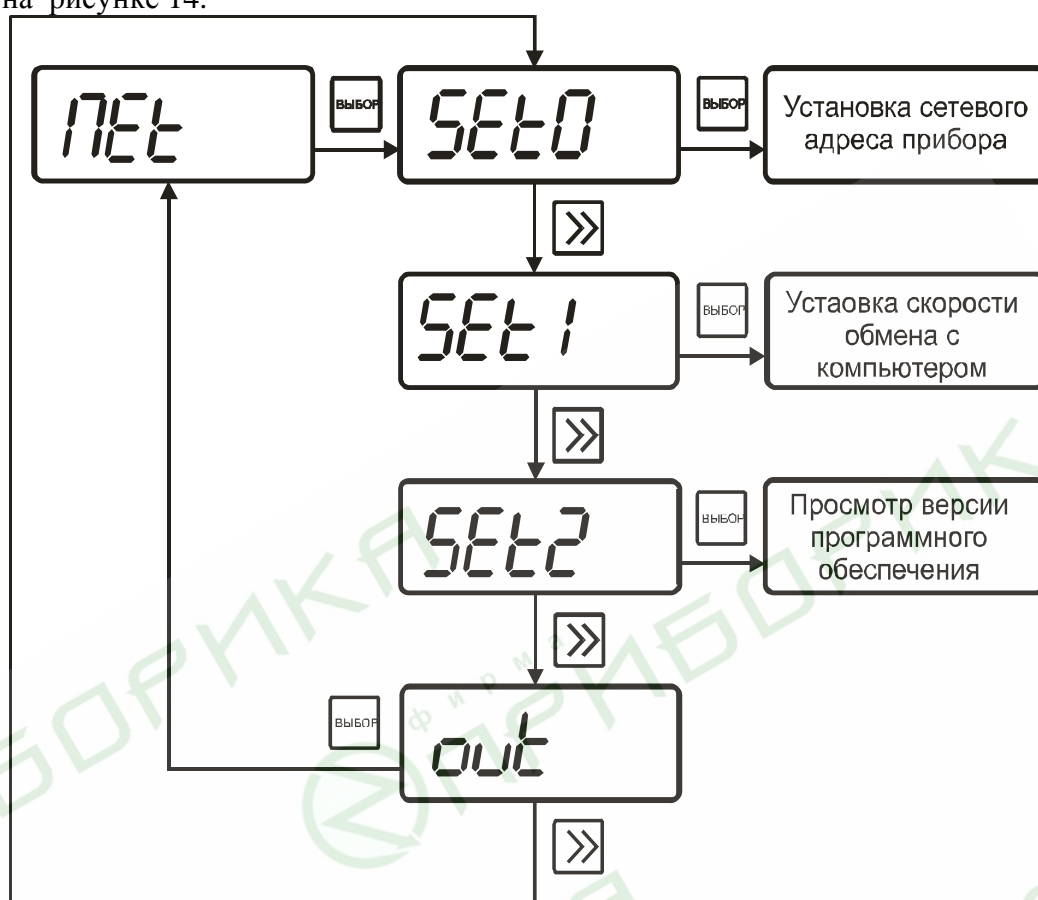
на рисунке 14.

nEt

ВЫБОР

SEt0

ВЫБОР

Установка сетевого адреса прибора

»

SEt 1

ВЫБОР

Устаовка скорости обмена с компьютером

»

SEt2

ВЫБОР

Просмотр версии программного обеспечения

»

ВЫБОР

out

»

ЭКСИС